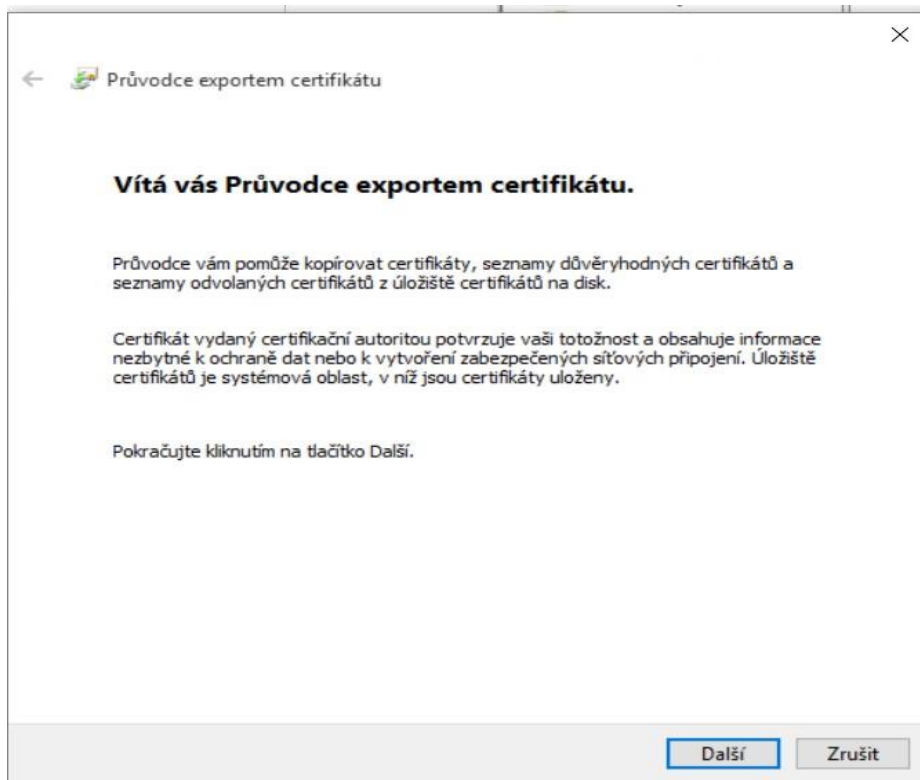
Průvodce exportem certifikátu

Vítá vás Průvodce exportem certifikátu.

Průvodce vám pomůže kopírovat certifikáty, seznamy důvěryhodných certifikátů a seznamy odvolaných certifikátů z úložiště certifikátů na disk.

Certifikát vydaný certifikační autoritou potvrzuje vaši totožnost a obsahuje informace nezbytné k ochraně dat nebo k vytvoření zabezpečených síťových připojení. Úložiště certifikátů je systémová oblast, v níž jsou certifikáty uloženy.

Pokračujte kliknutím na tlačítko Další.

Další
Zrušit